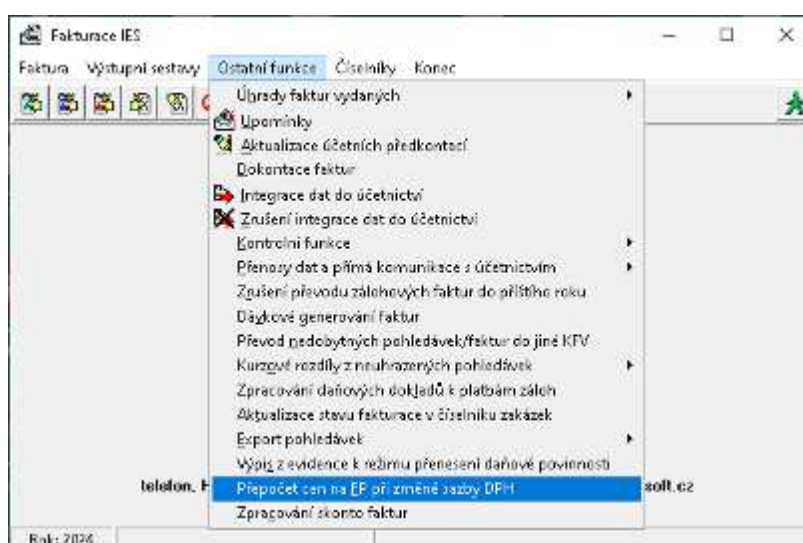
Fakturace IES

Faktura Výstupní sestavy Ostatní funkce Číselníky Konec

Úhrady faktur vydaných
Upomínky
Aktualizace účetních předkontací
Dokontace faktur
Integrace dat do účetnictví
Zrušení integrace dat do účetnictví
Kontrolní funkce
Přenosy dat a přímá komunikace s účetnictvím
Zrušení převodu zálohových faktur do příštího roku
Dávkové generování faktur
Převod nedobytných pohledávek/faktur do jiné KFV
Kurzové rozdíly z neuhrazených pohledávek
Zpracování daňových dokladů k platbám záloh
Aktualizace stavu fakturace v číselníku zakázek
Export pohledávek
Výpis z evidence k režimu přenesení daňové povinnosti
Přepočet cen na EP při změně sazby DPH
Zpracování skonto faktur

telefon, F

soft.cz

Rok: 2024